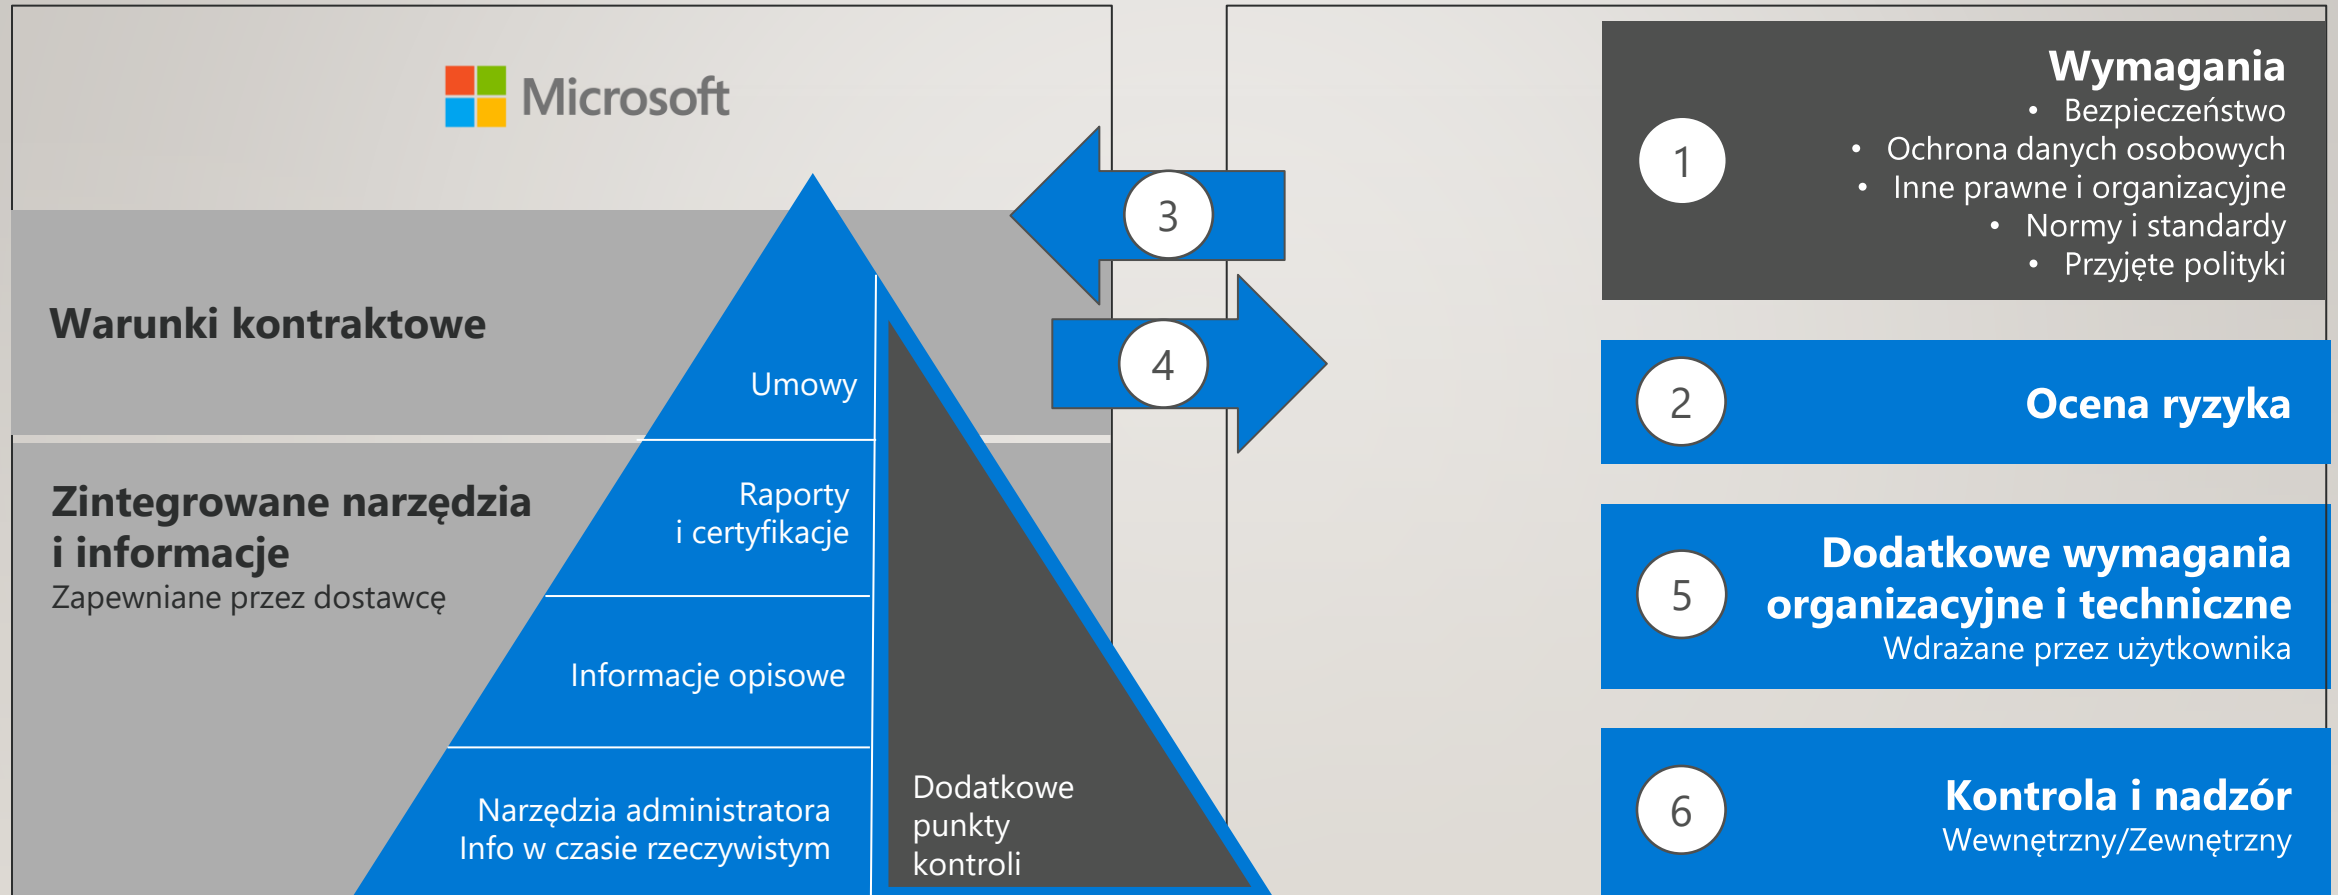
Microsoft

Warunki kontraktowe

Zintegrowane narzędzia i informacje
Zapewniane przez dostawcę

Umowy

Raporty
i certyfikacje

Informacje opisowe

Narzędzia administratora
Info w czasie rzeczywistym

Dodatkowe
punkty
kontroli

3

4

1

Wymagania
• Bezpieczeństwo
• Ochrona danych osobowych
• Inne prawne i organizacyjne
• Normy i standardy
• Przyjęte polityki

2

Ocena ryzyka

5

Dodatkowe wymagania organizacyjne i techniczne
Wdrażane przez użytkownika

6

Kontrola i nadzór
Wewnętrzny/Zewnętrzny